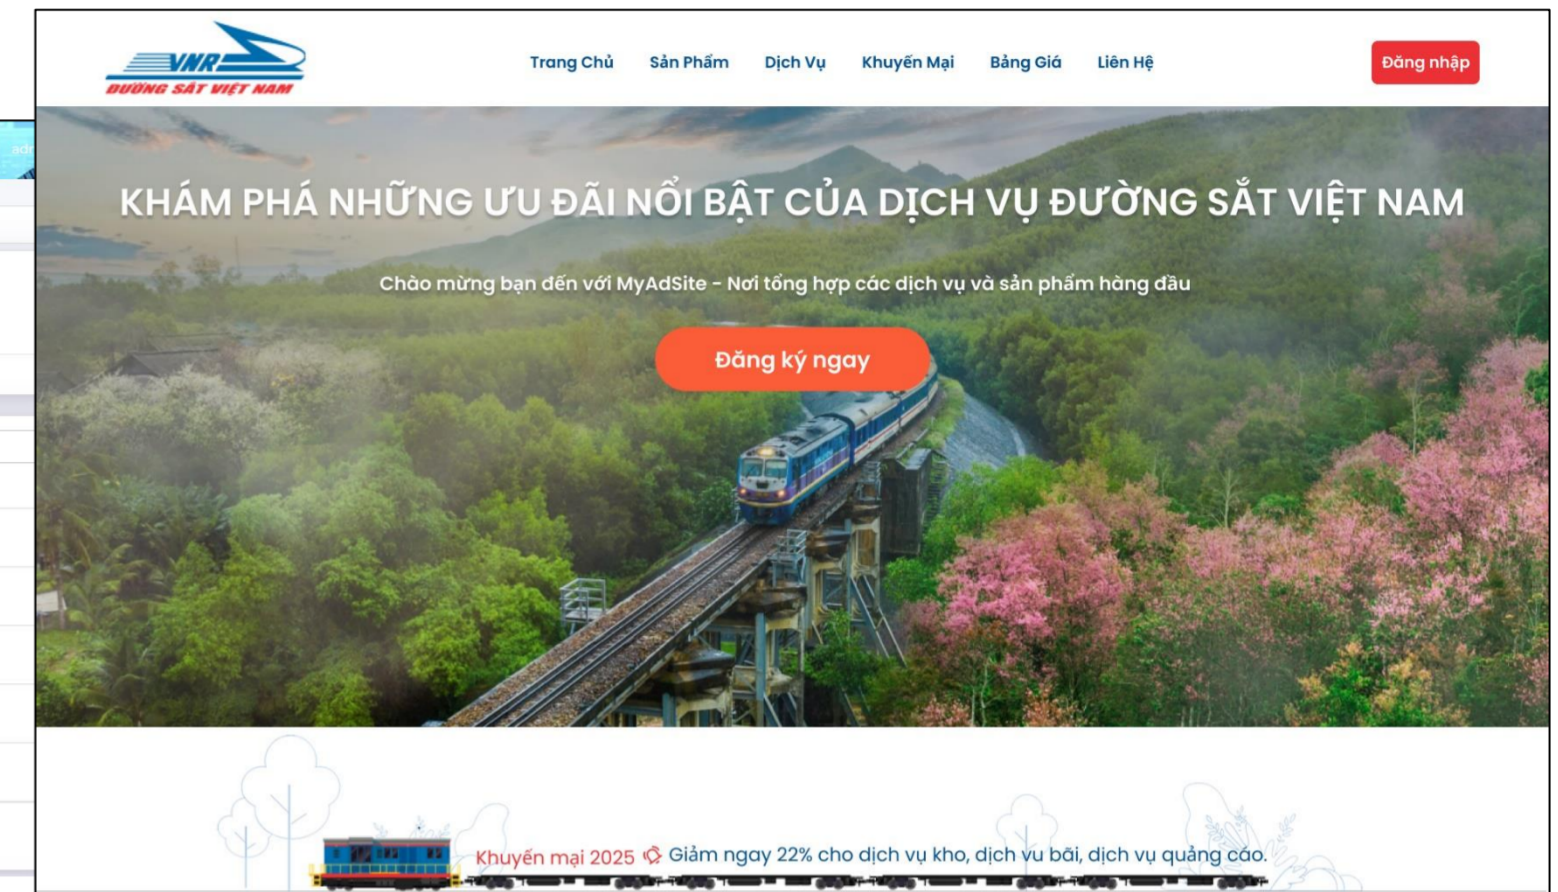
VNR
ĐƯỜNG SẮT VIỆT NAM

Trang Chủ Sản Phẩm Dịch Vụ Khuyến Mại Bảng Giá Liên Hệ

Đăng nhập

KHÁM PHÁ NHỮNG ƯU ĐÃI NỔI BẬT CỦA DỊCH VỤ ĐƯỜNG SẮT VIỆT NAM

Chào mừng bạn đến với MyAdSite - Nơi tổng hợp các dịch vụ và sản phẩm hàng đầu

Đăng ký ngay

Khuyến mại 2025 Giảm ngay 22% cho dịch vụ kho, dịch vụ bãi, dịch vụ quảng cáo.